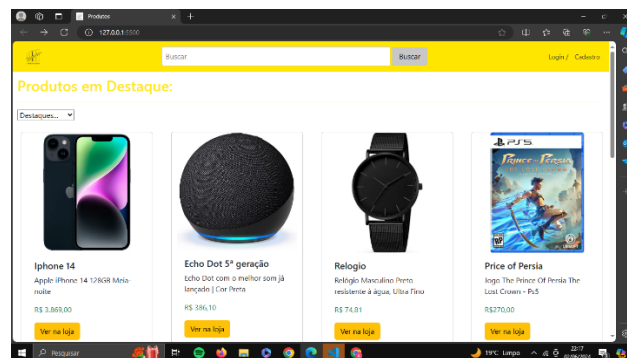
Produtos

127.0.0.1:5500

Buscar

Buscar

Login / Cadastro

Produtos em Destaque:

Destaques...

PS5

PRINCE of PERSIA

Iphone 14

Apple iPhone 14 128GB Meia-noite

R$ 3.869,00

Ver na loja

Echo Dot 5ª geração

Echo Dot com o melhor som já lançado | Cor Preta

R$ 386,10

Ver na loja

Relogio

Relógio Masculino Preto resistente à água, Ultra Fino

R$ 74,81

Ver na loja

Price of Persia

Jogo The Prince Of Persia The Lost Crown - Ps5

R$270,00

Ver na loja

Pesquisar

19°C Limpo

22:17